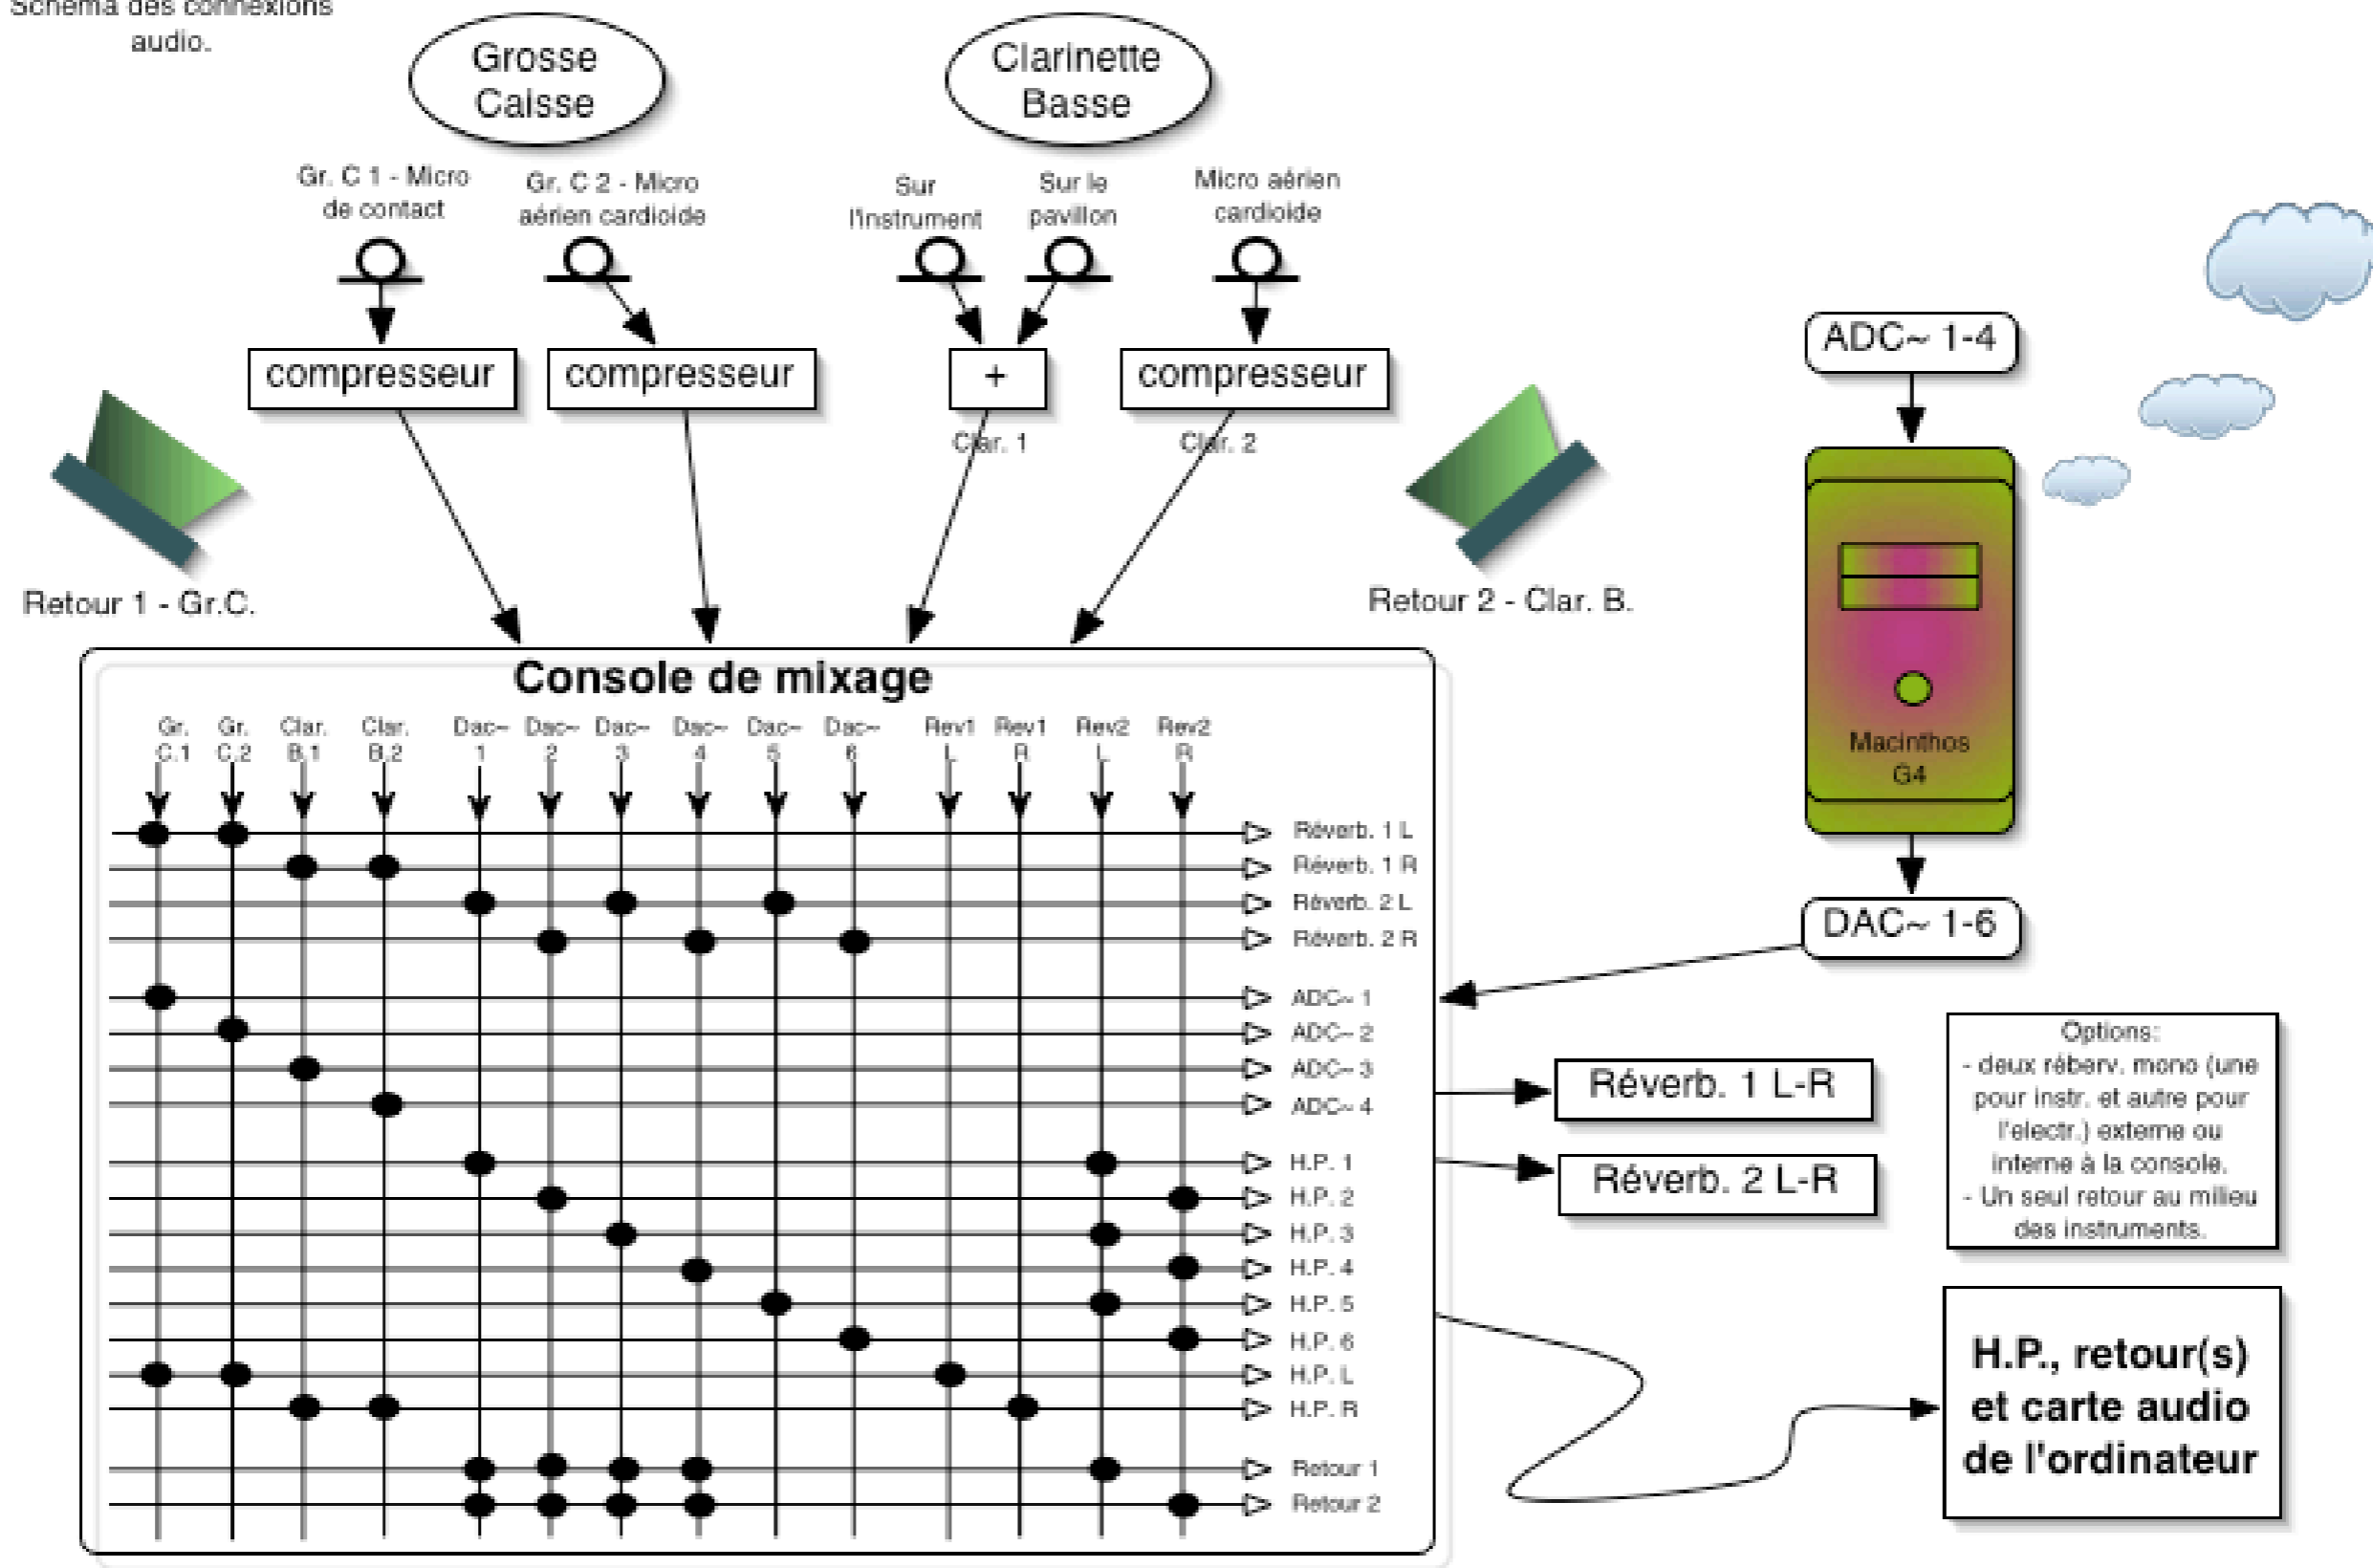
Schéma des connexions audio.

Grosse Caisse

Clarinette Basse

Gr. C 1 - Micro de contact

Gr. C 2 - Micro aérien cardioide

Sur l'instrument

Sur le pavillon

Micro aérien cardioide

compresseur

compresseur

+

compresseur

Clar. 1

Clar. 2

Retour 1 - Gr.C.

Retour 2 - Clar. B.

ADC~ 1-4

Macinthos G4

DAC~ 1-6

Console de mixage

Gr. C.1 | Gr. C.2 | Clar. B.1 | Clar. B.2 | Dac~ 1 | Dac~ 2 | Dac~ 3 | Dac~ 4 | Dac~ 5 | Dac~ 6 | Rev1 L | Rev1 R | Rev2 L | Rev2 R

Réverb. 1 L
Réverb. 1 R
Réverb. 2 L
Réverb. 2 R
ADC~ 1
ADC~ 2
ADC~ 3
ADC~ 4
H.P. 1
H.P. 2
H.P. 3
H.P. 4
H.P. 5
H.P. 6
H.P. L
H.P. R
Retour 1
Retour 2

Réverb. 1 L-R

Réverb. 2 L-R

Options:
- deux réberv. mono (une pour instr. et autre pour l'electr.) externe ou interne à la console.
- Un seul retour au milieu des instruments.

H.P., retour(s) et carte audio de l'ordinateur